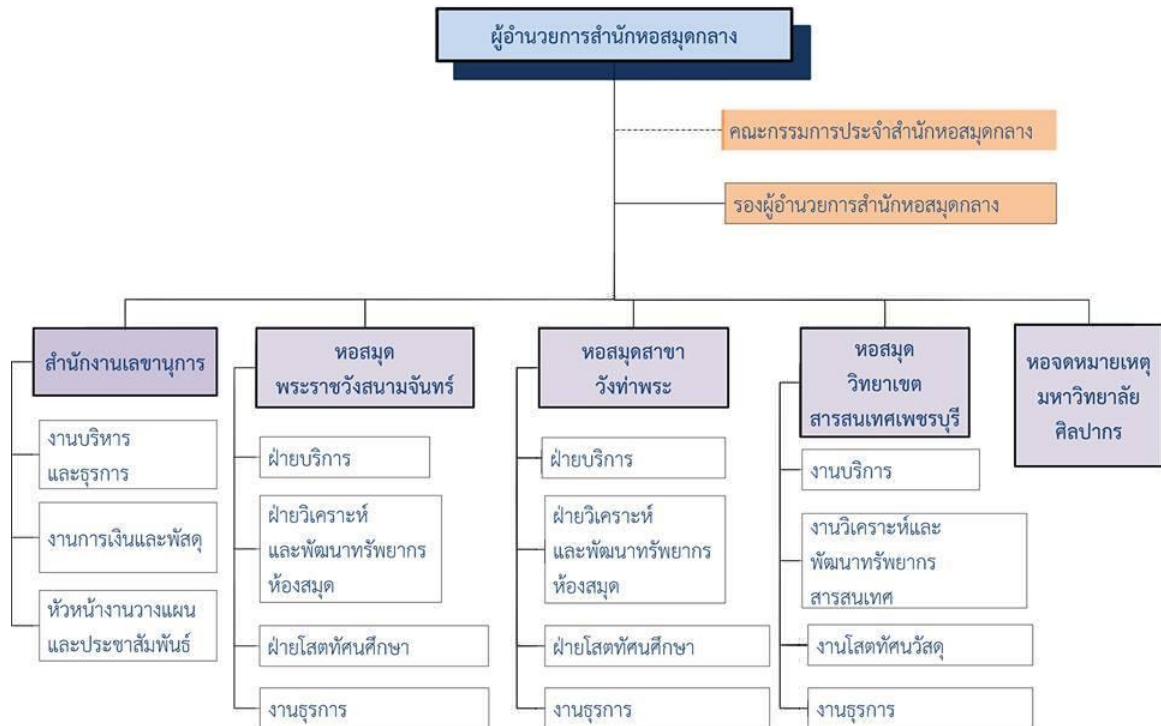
ผู้อำนวยการสำนักหอสมุดกลาง

คณะกรรมการประจำสำนักหอสมุดกลาง

รองผู้อำนวยการสำนักหอสมุดกลาง

สำนักงานเลขานุการ

งานบริหาร และธุรการ

งานการเงินและพัสดุ

หัวหน้างานวางแผน และประชาสัมพันธ์

หอสมุด พระราชวังสนามจันทร์

ฝ่ายบริการ

ฝ่ายวิเคราะห์ และพัฒนาทรัพยากร ห้องสมุด

ฝ่ายโสตทัศนศึกษา

งานธุรการ

หอสมุดสาขา วังท่าพระ

ฝ่ายบริการ

ฝ่ายวิเคราะห์ และพัฒนาทรัพยากร ห้องสมุด

ฝ่ายโสตทัศนศึกษา

งานธุรการ

หอสมุด วิทยาเขต สารสนเทศเพชรบุรี

งานบริการ

งานวิเคราะห์และ พัฒนาทรัพยากร สารสนเทศ

งานโสตทัศนวัสดุ

งานธุรการ

หอจดหมายเหตุ มหาวิทยาลัย ศิลปากร